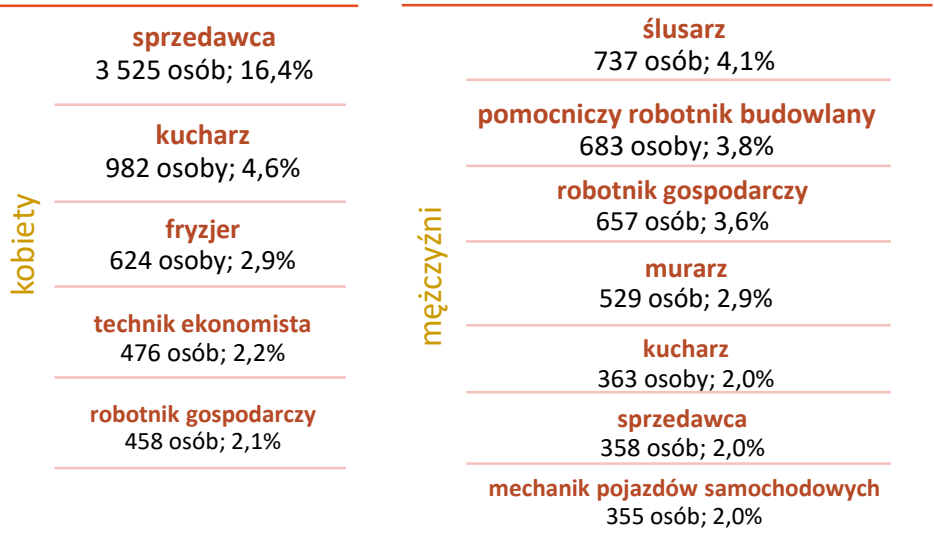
kobiety

sprzedawca
3 525 osób; 16,4%

kucharz
982 osoby; 4,6%

fryzjer
624 osoby; 2,9%

technik ekonomista
476 osób; 2,2%

robotnik gospodarczy
458 osób; 2,1%

mężczyźni

ślusarz
737 osób; 4,1%

pomocniczy robotnik budowlany
683 osoby; 3,8%

robotnik gospodarczy
657 osób; 3,6%

murarz
529 osób; 2,9%

kucharz
363 osoby; 2,0%

sprzedawca
358 osób; 2,0%

mechanik pojazdów samochodowych
355 osób; 2,0%